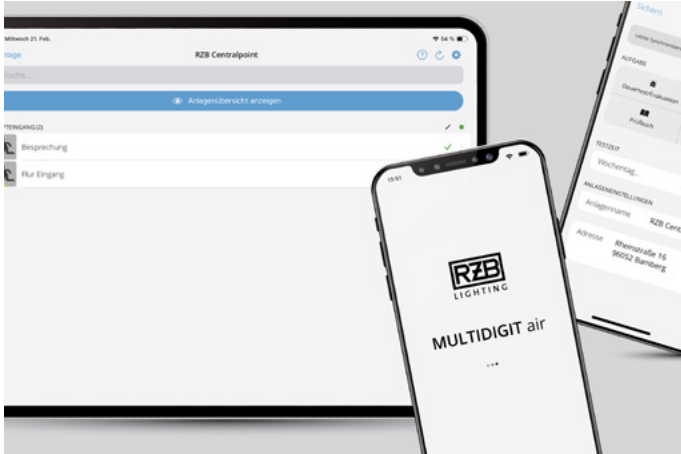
Mittwoch 21. Feb.

54 %

lage

RZB Centralpoint

Suche...

Anlagenübersicht anzeigen

EINGANG (2)

Besprechung

Flur Eingang

13:01

RZB
LIGHTING

MULTIDIGIT air

Sichern

Letzte Synchronisation

AUFGABE

Dauertest/Evaluation

Prüfbuch

TESTZEIT

Wochentag

ANLAGENEINSTELLUNGEN

Anlagenname RZB Cent

Adresse Rheinstraße 16 96052 Bamberg